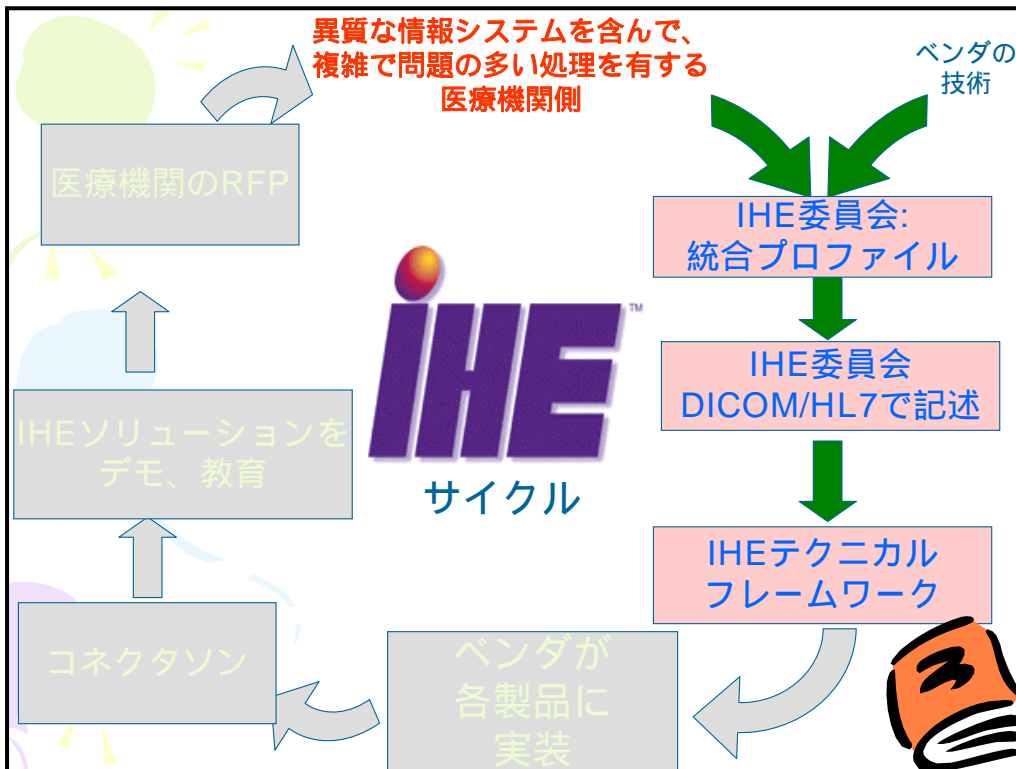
異質な情報システムを含んで、複雑で問題の多い処理を有する医療機関側

ベンダの技術

医療機関のRFP

IHE委員会:
統合プロファイル

IHE委員会
DICOM/HL7で記述

IHE™
サイクル

IHEソリューションをデモ、教育

IHEテクニカル
フレームワーク

コネクタソン

ベンダが各製品に実装

3